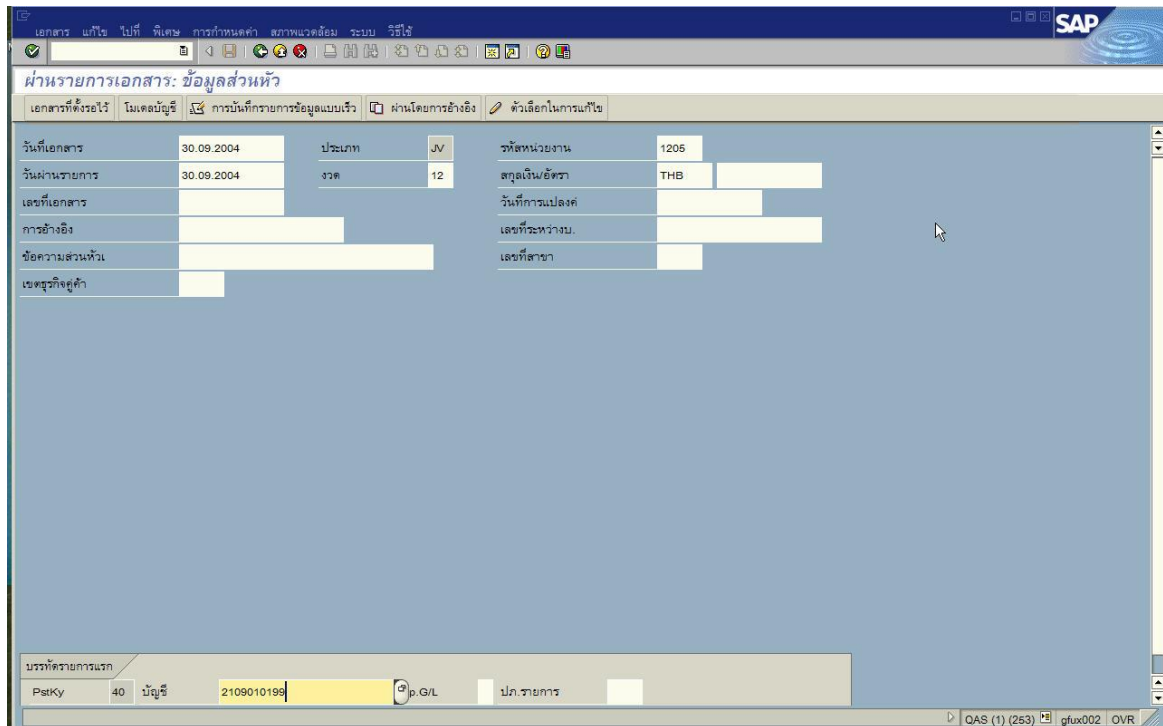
เอกสาร แก้ไข ไปที่ พิเศษ การกำหนดค่า สภาพแวดล้อม ระบบ วิธีใช้

SAP

ผ่านรายการเอกสาร: ข้อมูลส่วนหัว

เอกสารที่ตั้งรอไว้ | โมเดลบัญชี | การบันทึกรายการข้อมูลแบบเร็ว | ผ่านโดยการอ้างอิง | ตัวเลือกในการแก้ไข

วันที่เอกสาร 30.09.2004
ประเภท JV
รหัสหน่วยงาน 1205
วันผ่านรายการ 30.09.2004
งวด 12
สกุลเงิน/อัตรา THB
เลขที่เอกสาร
วันที่การแปลงค์
การอ้างอิง
เลขที่ระหว่างบ.
ข้อความส่วนหัว
เลขที่สาขา
เขตธุรกิจคู่ค้า

บรรทัดรายการแรก
PstKy 40 บัญชี 2109010199 p.G/L ปภ.รายการ

QAS (1) (253) gfux002 OVR